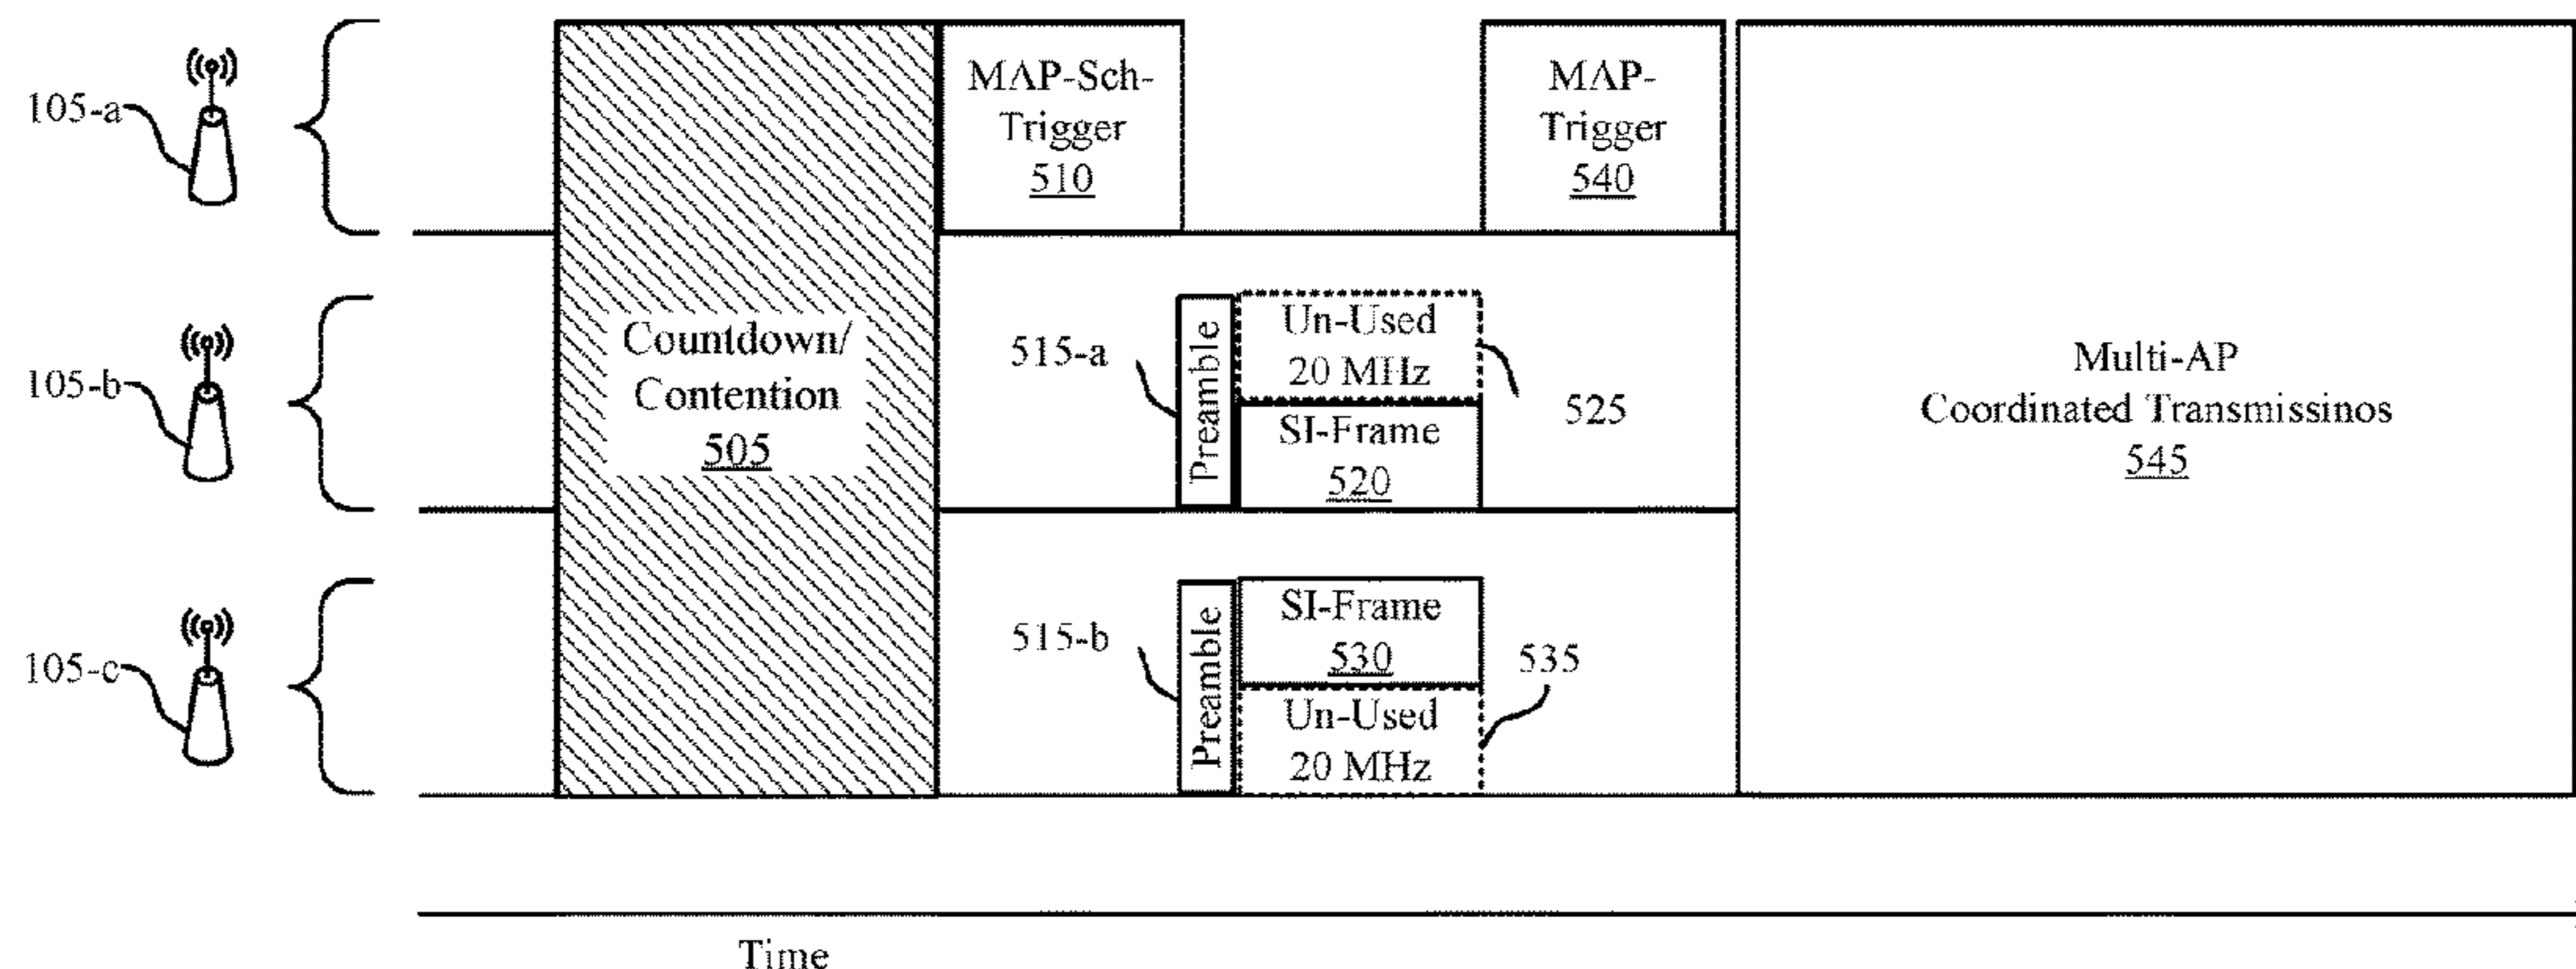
105-a

105-b

105-c

Countdown/
Contention
505

MAP-Sch-
Trigger
510

MAP-
Trigger
540

515-a

Preamble

Un-Used
20 MHz

SI-Frame
520

525

515-b

Preamble

SI-Frame
530

Un-Used
20 MHz

535

Multi-AP
Coordinated Transmissinos
545

Time